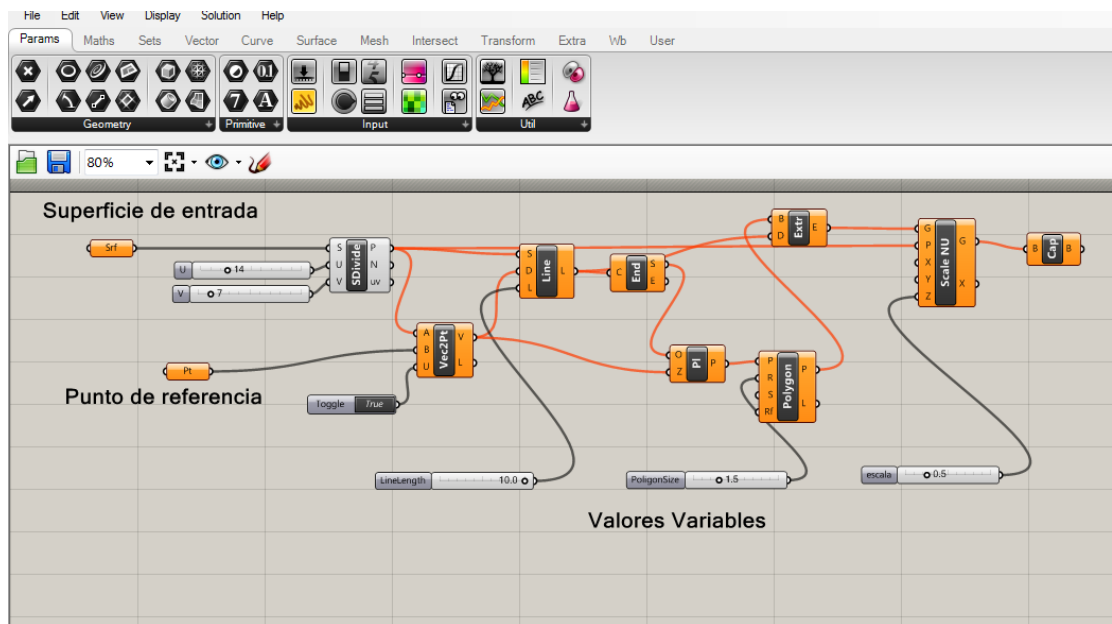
File Edit View Display Solution Help

Params Maths Sets Vector Curve Surface Mesh Intersect Transform Extra Wb User

Geometry Primitive Input Util

80%

Superficie de entrada

Srf

S U V SDivide P N uv

U 14

V 7

S D L Line L

C End S E

B D Extr E

G P X Y Z Scale NU G X

B Cap B

A B U Vec2Pt V L

Pt

Punto de referencia

Toggle True

O Z Pl P

P R S Rf Polygon P L

LineLength 10.0

PoligonSize 1.5

escala 0.5

Valores Variables